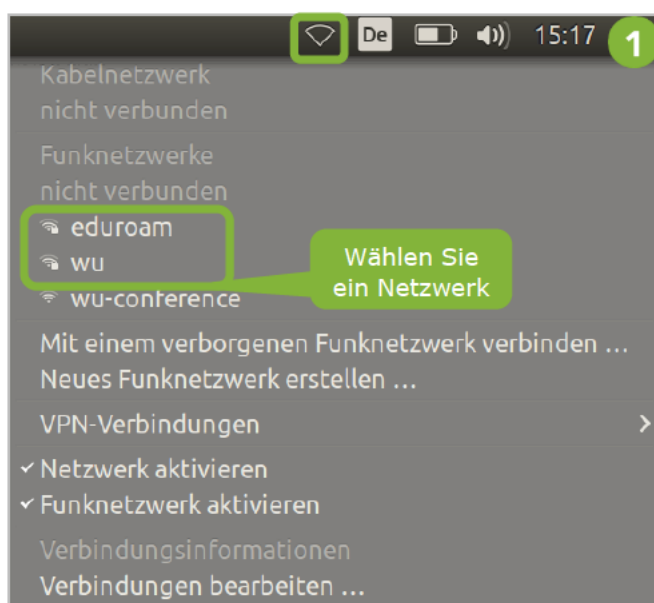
De 15:17 1

Kabelnetzwerk
nicht verbunden

Funknetzwerke
nicht verbunden

eduroam
wu
wu-conference

Wählen Sie ein Netzwerk

Mit einem verborgenen Funknetzwerk verbinden …
Neues Funknetzwerk erstellen …

VPN-Verbindungen

✓ Netzwerk aktivieren
✓ Funknetzwerk aktivieren

Verbindungsinformationen
Verbindungen bearbeiten …